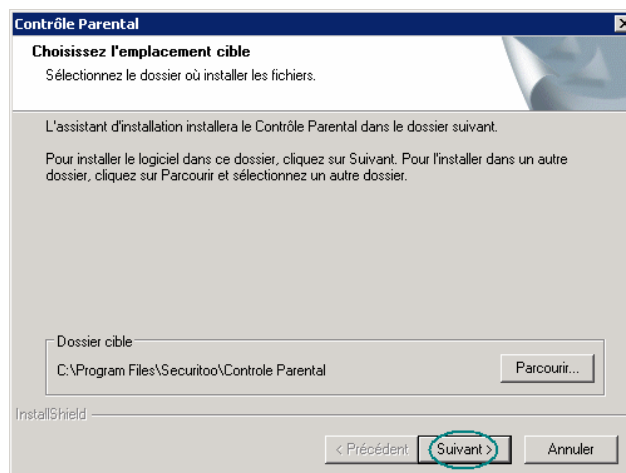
Contrôle Parental

Choisissez l'emplacement cible

Sélectionnez le dossier où installer les fichiers.

L'assistant d'installation installera le Contrôle Parental dans le dossier suivant.

Pour installer le logiciel dans ce dossier, cliquez sur Suivant. Pour l'installer dans un autre dossier, cliquez sur Parcourir et sélectionnez un autre dossier.

Dossier cible

C:\Program Files\Securitoo\Controle Parental

Parcourir...

InstallShield

< Précédent

Suivant >

Annuler